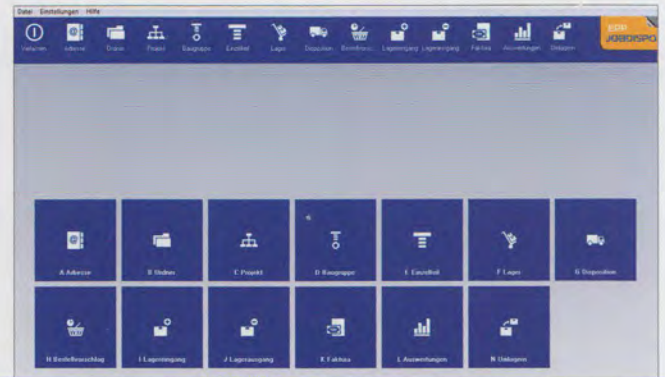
Datei Einstellungen Hilfe

Verlassen Adresse Status Projekt Baugruppe Einzelteil Lager Disposition Bestellvorschl. Lagereingang Lagerausgang Faktura Auswertungen Diskpro

EDP JOBDISPO

A Adresse

B Status

C Projekt

D Baugruppe

E Einzelteil

F Lager

G Disposition

H Bestellvorschlag

I Lagereingang

J Lagerausgang

K Faktura

L Auswertungen

M Diskpro